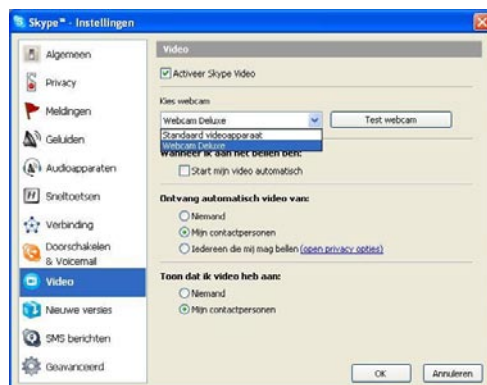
Skype™ - Instellingen

Algemeen
Privacy
Meldingen
Geluiden
Audioapparaten
Sneltoetsen
Verbinding
Doorschakelen & Voicemail
Video
Nieuwe versies
SMS berichten
Geavanceerd

Video

Activeer Skype Video

Kies webcam

Webcam Deluxe

Test webcam

Standaard videoapparaat
Webcam Deluxe

Wanneer ik aan het bellen ben:

Start mijn video automatisch

Ontvang automatisch video van:

Niemand
Mijn contactpersonen
Iedereen die mij mag bellen (open privacy opties)

Toon dat ik video heb aan:

Niemand
Mijn contactpersonen

OK
Annuleren